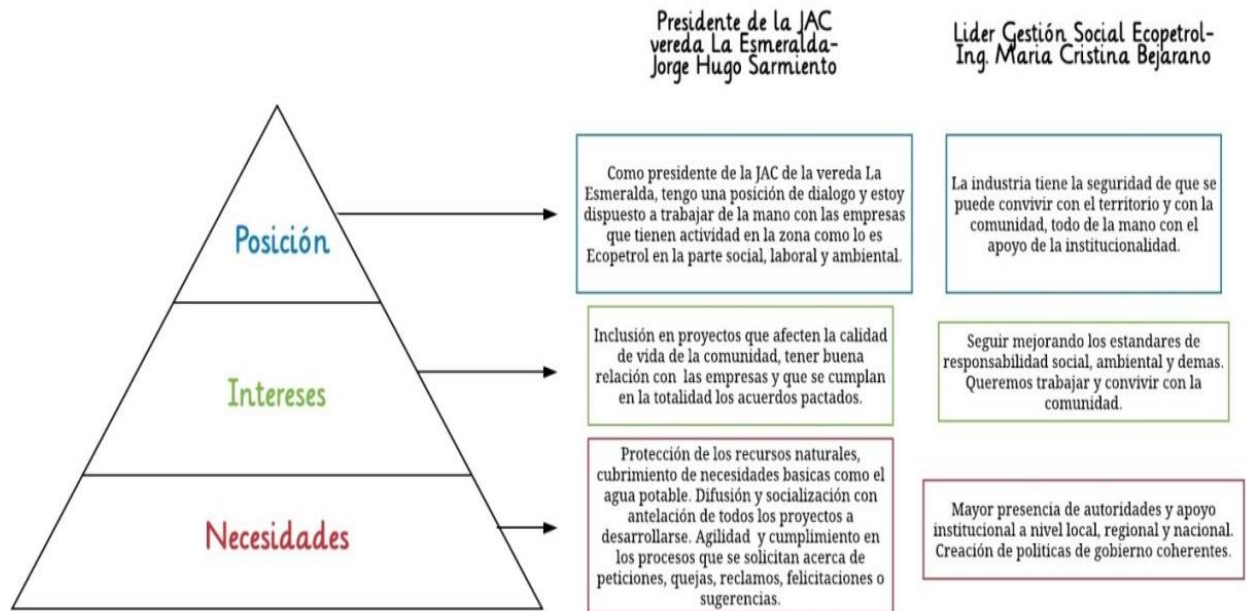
Presidente de la JAC vereda La Esmeralda- Jorge Hugo Sarmiento

Lider Gestión Social Ecopetrol- Ing. Maria Cristina Bejarano

Posición

Como presidente de la JAC de la vereda La Esmeralda, tengo una posición de dialogo y estoy dispuesto a trabajar de la mano con las empresas que tienen actividad en la zona como lo es Ecopetrol en la parte social, laboral y ambiental.

La industria tiene la seguridad de que se puede convivir con el territorio y con la comunidad, todo de la mano con el apoyo de la institucionalidad.

Intereses

Inclusión en proyectos que afecten la calidad de vida de la comunidad, tener buena relación con las empresas y que se cumplan en la totalidad los acuerdos pactados.

Seguir mejorando los estandares de responsabilidad social, ambiental y demas. Queremos trabajar y convivir con la comunidad.

Necesidades

Protección de los recursos naturales, cubrimiento de necesidades basicas como el agua potable. Difusión y socialización con antelación de todos los proyectos a desarrollarse. Agilidad y cumplimiento en los procesos que se solicitan acerca de peticiones, quejas, reclamos, felicitaciones o sugerencias.

Mayor presencia de autoridades y apoyo institucional a nivel local, regional y nacional. Creación de politicas de gobierno coherentes.